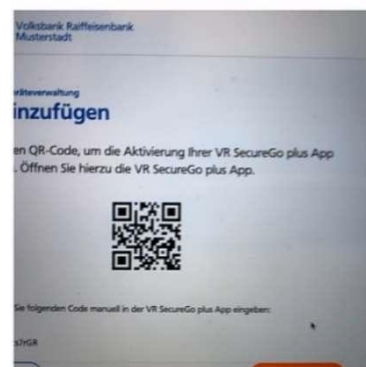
Volksbank Raiffeisenbank
Musterstadt

räteverwaltung
inzufügen

en QR-Code, um die Aktivierung Ihrer VR SecureGo plus App . Öffnen Sie hierzu die VR SecureGo plus App.

Sie folgenden Code manuell in der VR SecureGo plus App eingeben:

s7rGR